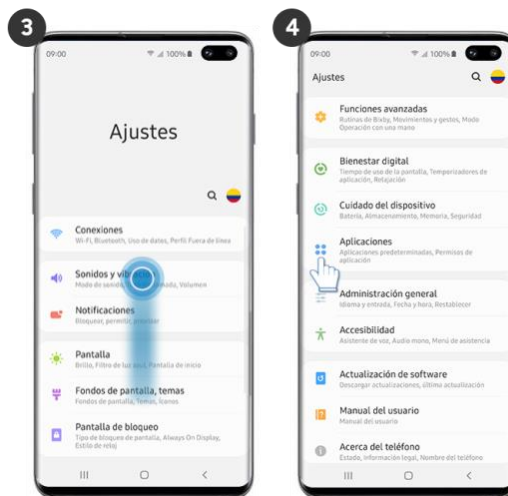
3

09:00 100%

Ajustes

Conexiones
Wi-Fi, Bluetooth, Uso de datos, Perfil Fuera de línea

Sonidos y vi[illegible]
Modo de sonid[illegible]mado, Volumen

Notificaciones
Bloquear, permitir, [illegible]

Pantalla
Brillo, Filtro de luz azul, Pantalla de inicio

Fondos de pantalla, temas
Fondos de pantalla, Temas, Iconos

Pantalla de bloqueo
Tipo de bloqueo de pantalla, Always On Display, Estilo de reloj

4

09:00 100%

Ajustes

Funciones avanzadas
Rutinas de Bixby, Movimientos y gestos, Modo Operación con una mano

Bienestar digital
Tiempo de uso de la pantalla, Temporizadores de aplicación, Relajación

Cuidado del dispositivo
Batería, Almacenamiento, Memoria, Seguridad

Aplicaciones
Aplicaciones predeterminadas, Permisos de aplicación

Administración general
Idioma y entrada, Fecha y hora, Restablecer

Accesibilidad
Asistente de voz, Audio mono, Menú de asistencia

Actualización de software
Descargar actualizaciones, Última actualización

Manual del usuario
Manual del usuario

Acerca del teléfono
Estado, Información legal, Nombre del teléfono